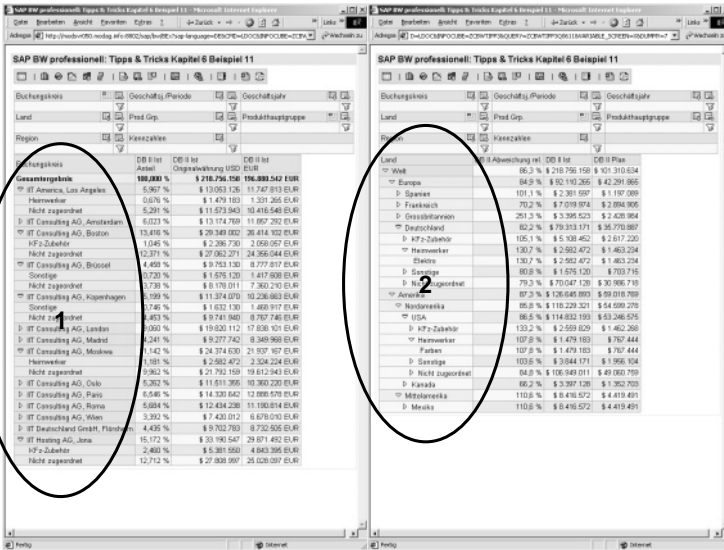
SAP BW professionell: Tipps & Tricks Kapitel 6 Beispiel 11 - Microsoft Internet Explorer

Datei Bearbeiten Ansicht Favoriten Extras ?

Adresse http://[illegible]

SAP BW professionell: Tipps & Tricks Kapitel 6 Beispiel 11

Buchungskreis | Geschäftsj./Periode | Geschäftsjahr
Land | Prod.Grp. | Produkthauptgruppe
Region | Kennzahlen

| Buchungskreis | | DB II Ist Anteil | DB II Ist Originalwährung USD | DB II Ist EUR |
|---|---|---|---|---|
| Gesamtergebnis | | 100,000 % | $ 218.756.150 | 196.880.542 EUR |
| IT America, Los Angeles | | 5,967 % | $ 13.053.126 | 11.747.813 EUR |
| | Heimwerker | 0,676 % | $ 1.479.183 | 1.331.265 EUR |
| | Nicht zugeordnet | 5,291 % | $ 11.573.943 | 10.416.548 EUR |
| IT Consulting AG, Amsterdam | | 6,023 % | $ 13.174.769 | 11.857.292 EUR |
| IT Consulting AG, Boston | | 13,416 % | $ 29.349.002 | 26.414.102 EUR |
| | KFz-Zubehör | 1,045 % | $ 2.286.730 | 2.058.057 EUR |
| | Nicht zugeordnet | 12,371 % | $ 27.062.271 | 24.356.044 EUR |
| IT Consulting AG, Brüssel | | 4,458 % | $ 9.753.130 | 8.777.817 EUR |
| | Sonstige | 0,720 % | $ 1.575.120 | 1.417.608 EUR |
| | Nicht zugeordnet | 3,738 % | $ 8.178.011 | 7.360.210 EUR |
| IT Consulting AG, Kopenhagen | | 5,199 % | $ 11.374.070 | 10.236.663 EUR |
| | Sonstige | 0,746 % | $ 1.632.130 | 1.468.917 EUR |
| | Nicht zugeordnet | 4,453 % | $ 9.741.940 | 8.767.746 EUR |
| IT Consulting AG, London | | 9,060 % | $ 19.820.112 | 17.838.101 EUR |
| IT Consulting AG, Madrid | | 4,241 % | $ 9.277.742 | 8.349.968 EUR |
| IT Consulting AG, Moskwa | | 11,142 % | $ 24.374.630 | 21.937.167 EUR |
| | Heimwerker | 1,181 % | $ 2.582.472 | 2.324.224 EUR |
| | Nicht zugeordnet | 9,962 % | $ 21.792.159 | 19.612.943 EUR |
| IT Consulting AG, Oslo | | 5,262 % | $ 11.511.355 | 10.360.220 EUR |
| IT Consulting AG, Paris | | 6,546 % | $ 14.320.642 | 12.888.578 EUR |
| IT Consulting AG, Roma | | 5,684 % | $ 12.434.238 | 11.190.814 EUR |
| IT Consulting AG, Wien | | 3,392 % | $ 7.420.012 | 6.678.010 EUR |
| IT Deutschland GmbH, Flensburg | | 4,435 % | $ 9.702.783 | 8.732.505 EUR |
| IT Hosting AG, Jena | | 15,172 % | $ 33.190.547 | 29.871.492 EUR |
| | KFz-Zubehör | 2,460 % | $ 5.381.550 | 4.843.395 EUR |
| | Nicht zugeordnet | 12,712 % | $ 27.808.997 | 25.028.097 EUR |

1

Fertig | Internet

SAP BW professionell: Tipps & Tricks Kapitel 6 Beispiel 11 - Microsoft Internet Explorer

Datei Bearbeiten Ansicht Favoriten Extras ?

Adresse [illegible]

SAP BW professionell: Tipps & Tricks Kapitel 6 Beispiel 11

Buchungskreis | Geschäftsj./Periode | Geschäftsjahr
Land | Prod.Grp. | Produkthauptgruppe
Region | Kennzahlen

| Land | DB II Abweichung rel. | DB II Ist | DB II Plan |
|---|---|---|---|
| Welt | 86,3 % | $ 218.756.150 | $ 101.310.634 |
| Europa | 84,9 % | $ 92.110.265 | $ 42.291.865 |
| Spanien | 101,1 % | $ 2.381.597 | $ 1.197.089 |
| Frankreich | 70,2 % | $ 7.019.974 | $ 2.894.905 |
| Grossbritannien | 251,3 % | $ 3.395.523 | $ 2.428.984 |
| Deutschland | 82,2 % | $ 79.313.171 | $ 35.770.887 |
| KFz-Zubehör | 105,1 % | $ 5.108.452 | $ 2.617.220 |
| Heimwerker | 130,7 % | $ 2.582.472 | $ 1.463.234 |
| Elektro | 130,7 % | $ 2.582.472 | $ 1.463.234 |
| Sonstige | 80,8 % | $ 1.575.120 | $ 703.715 |
| Nicht zugeordnet | 79,3 % | $ 70.047.126 | $ 30.986.718 |
| Amerika | 87,3 % | $ 126.645.893 | $ 59.018.769 |
| Nordamerika | 85,8 % | $ 118.229.321 | $ 54.589.278 |
| USA | 86,5 % | $ 114.832.193 | $ 53.246.575 |
| KFz-Zubehör | 133,2 % | $ 2.559.829 | $ 1.462.268 |
| Heimwerker | 107,8 % | $ 1.479.183 | $ 767.444 |
| Farben | 107,8 % | $ 1.479.183 | $ 767.444 |
| Sonstige | 103,6 % | $ 3.844.171 | $ 1.956.104 |
| Nicht zugeordnet | 84,8 % | $ 106.949.011 | $ 49.060.759 |
| Kanada | 66,2 % | $ 3.397.128 | $ 1.352.703 |
| Mittelamerika | 110,6 % | $ 8.416.572 | $ 4.419.491 |
| Mexiko | 110,6 % | $ 8.416.572 | $ 4.419.491 |

2

Fertig | Internet